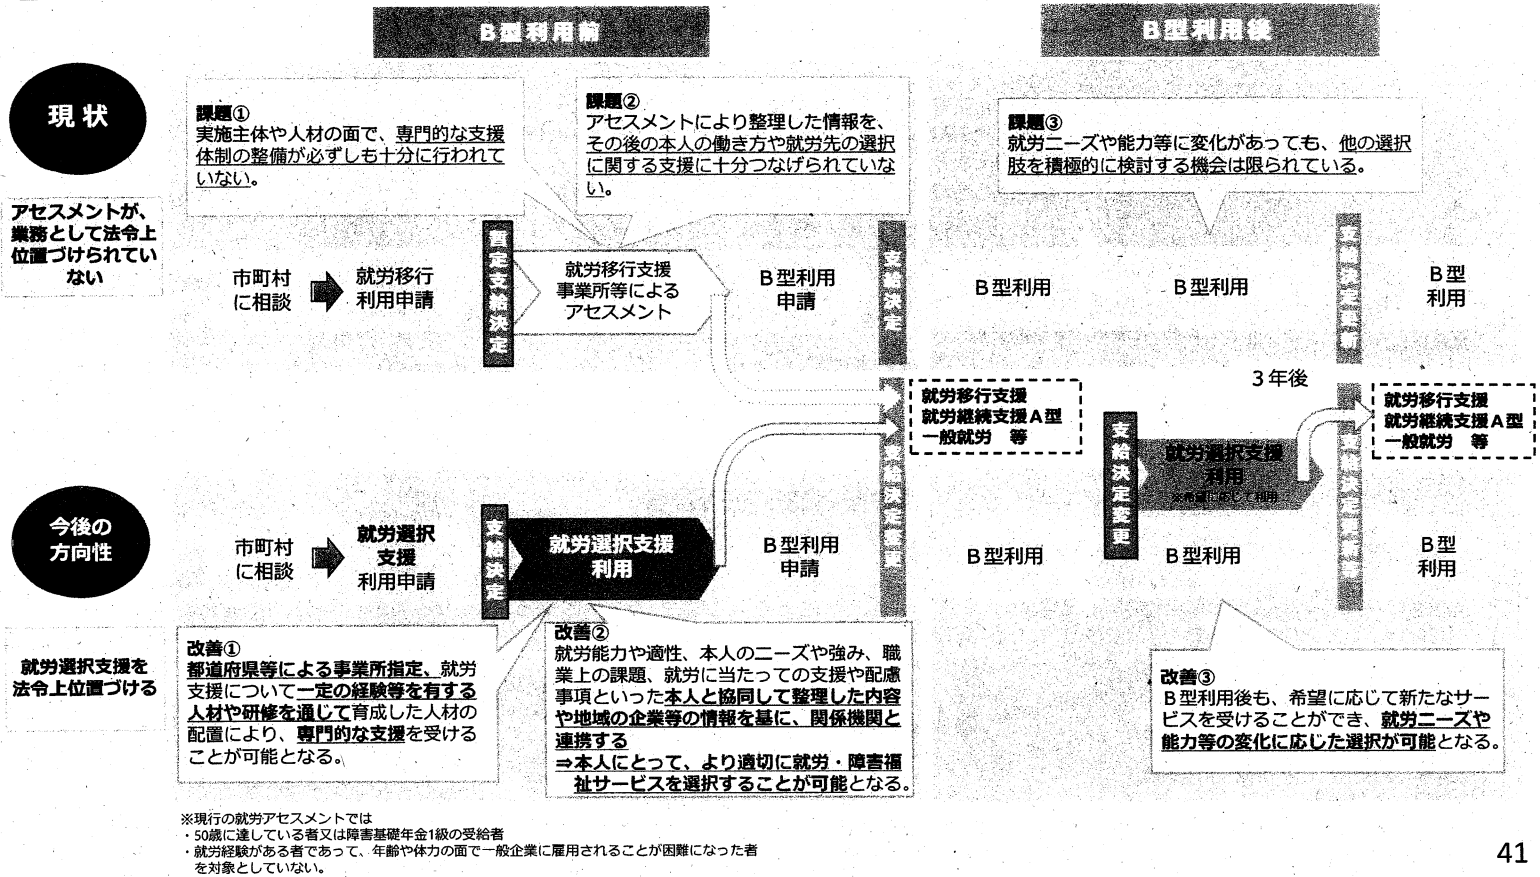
B型利用前

B型利用後

現 状

アセスメントが、業務として法令上位置づけられていない

課題①
実施主体や人材の面で、専門的な支援体制の整備が必ずしも十分に行われていない。

課題②
アセスメントにより整理した情報を、その後の本人の働き方や就労先の選択に関する支援に十分つなげられていない。

課題③
就労ニーズや能力等に変化があっても、他の選択肢を積極的に検討する機会は限られている。

市町村に相談

就労移行利用申請

暫定支給決定

就労移行支援事業所等によるアセスメント

B型利用申請

支給決定

B型利用

B型利用

支給決定更新

B型利用

3年後

就労移行支援
就労継続支援A型
一般就労 等

就労移行支援
就労継続支援A型
一般就労 等

支給決定変更

就労選択支援利用
※希望に応じて利用

支給決定変更

支給決定更新

今後の方向性

市町村に相談

就労選択支援利用申請

支給決定

就労選択支援利用

B型利用申請

B型利用

B型利用

B型利用

就労選択支援を法令上位置づける

改善①
都道府県等による事業所指定、就労支援について一定の経験等を有する人材や研修を通じて育成した人材の配置により、専門的な支援を受けることが可能となる。

改善②
就労能力や適性、本人のニーズや強み、職業上の課題、就労に当たっての支援や配慮事項といった本人と協同して整理した内容や地域の企業等の情報を基に、関係機関と連携する
⇒本人にとって、より適切に就労・障害福祉サービスを選択することが可能となる。

改善③
B型利用後も、希望に応じて新たなサービスを受けることができ、就労ニーズや能力等の変化に応じた選択が可能となる。

※現行の就労アセスメントでは
・50歳に達している者又は障害基礎年金1級の受給者
・就労経験がある者であって、年齢や体力の面で一般企業に雇用されることが困難になった者を対象としていない。

41